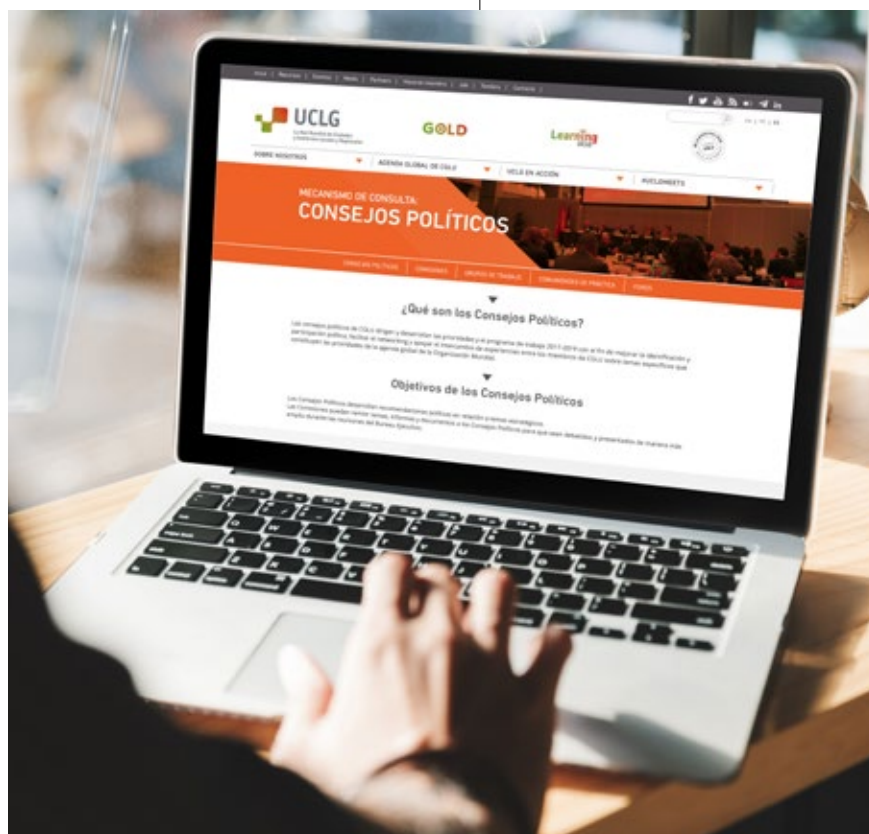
UCLG

GOLD

Learning

SOBRE NOSOTROS

AGENDA GLOBAL DE CGLU

UCLG EN ACCIÓN

MECANISMO DE CONSULTA:
CONSEJOS POLÍTICOS

CONSEJOS POLÍTICOS | COMISIONES | GRUPOS DE TRABAJO | COMUNIDADES DE PRÁCTICA | FOROS

¿Qué son los Consejos Políticos?

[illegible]

Objetivos de los Consejos Políticos

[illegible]